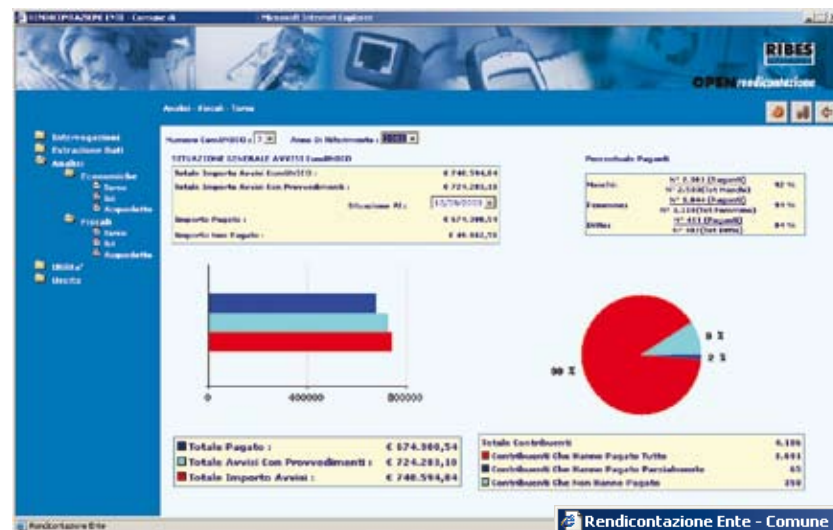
RENDICONTAZIONE ENTE - Comune di - Microsoft Internet Explorer

RIBES

OPEN rendicontazione

Analisi - Fiscali - Tarsu

Interrogazioni
Estrazione Dati
Analisi
Economiche
Tarsu
Ici
Acquedotto
Fiscali
Tarsu
Ici
Acquedotto
Utilita'
Uscita

Numero Emissione: 1 Anno Di Riferimento: 2003

SITUAZIONE GENERALE AVVISI EMESSI

| | |
|---|---|
| Totale Importo Avvisi Emessi : | € 740.594,84 |
| Totale Importo Avvisi Con Provvedimenti : | € 724.283,10 |
| Situazione Al: 15/06/2003 | |
| Importo Pagato : | € 674.300,54 |
| Importo Non Pagato : | € 49.982,56 |

Percentuale Pagati

| | | |
|---|---|---|
| Maschi | N° 2.383 (Pagantі) N° 2.588 (Tot Maschi) | 92 % |
| Femmine | N° 3.044 (Pagantі) N° 3.238 (Tot Femmine) | 94 % |
| Ditte | N° 411 (Pagantі) N° 487 (Tot Ditte) | 84 % |

0 400000 800000

90 % 8 % 2 %

| | |
|---|---|
| Totale Pagato : | € 674.300,54 |
| Totale Avvisi Con Provvedimenti : | € 724.283,10 |
| Totale Importo Avvisi : | € 740.594,84 |

| | |
|---|---|
| Totale Contribuenti | 6.186 |
| Contribuenti Che Hanno Pagato Tutto | 5.841 |
| Contribuenti Che Hanno Pagato Parzialmente | 65 |
| Contribuenti Che Non Hanno Pagato | 280 |

Rendicontazione Ente

Rendicontazione Ente - Comune